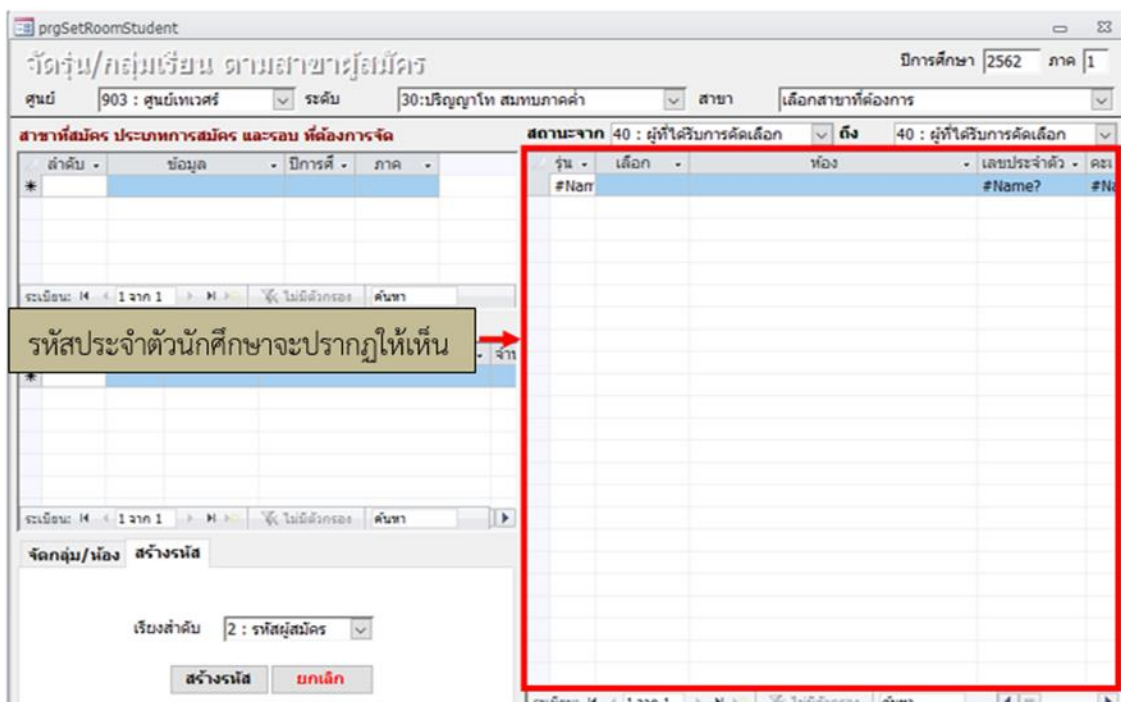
prgSetRoomStudent

จัดรุ่น/กลุ่มเรียน ตามสาขาผู้สมัคร

ปีการศึกษา 2562 ภาค 1

ศูนย์ 903 : ศูนย์เทเวศร์ ระดับ 30:ปริญญาโท สมทบภาคค่ำ สาขา เลือกสาขาที่ต้องการ

สาขาที่สมัคร ประเภทการสมัคร และรอบ ที่ต้องการจัด

| ลำดับ | ข้อมูล | ปีการศึ | ภาค |
|---|---|---|---|
| * | | | |

ระเบียน: 1 จาก 1 ไม่มีตัวกรอง ค้นหา

สถานะจาก 40 : ผู้ที่ได้รับการคัดเลือก ถึง 40 : ผู้ที่ได้รับการคัดเลือก

| รุ่น | เลือก | ห้อง | เลขประจำตัว | คะ |
|---|---|---|---|---|
| #Nam | | | #Name? | #N |

รหัสประจำตัวนักศึกษาจะปรากฏให้เห็น

จำ

ระเบียน: 1 จาก 1 ไม่มีตัวกรอง ค้นหา

จัดกลุ่ม/ห้อง สร้างรหัส

เรียงลำดับ 2 : รหัสผู้สมัคร

สร้างรหัส ยกเลิก